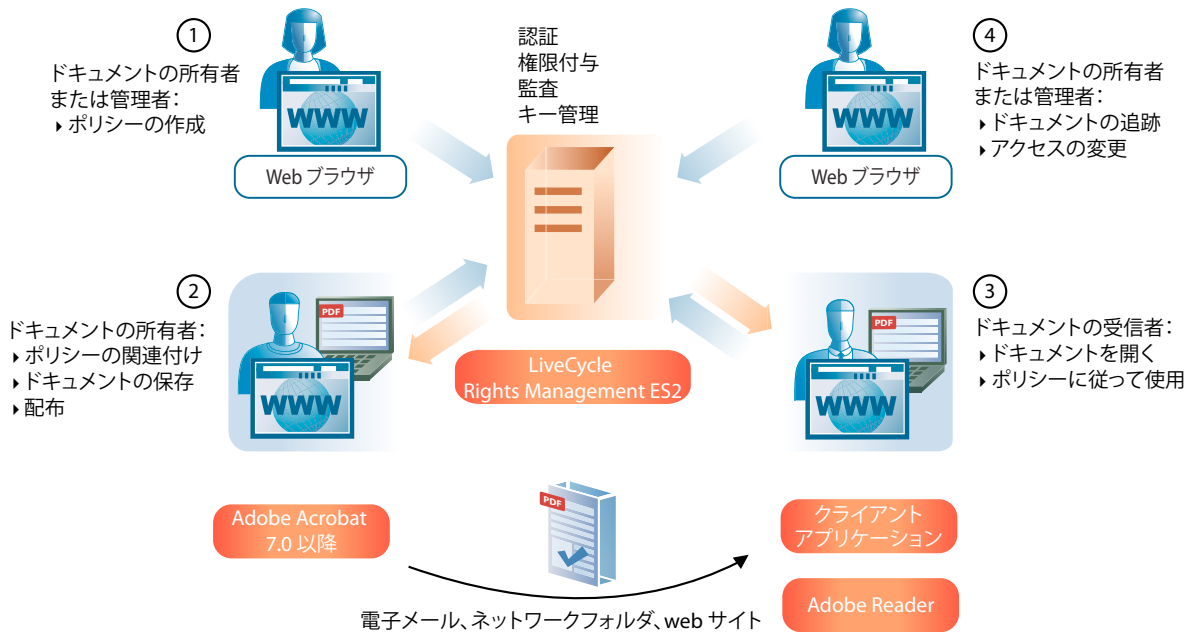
1
ドキュメントの所有者または管理者：
‣ポリシーの作成

WWW

Web ブラウザ

認証
権限付与
監査
キー管理

4
ドキュメントの所有者または管理者：
‣ドキュメントの追跡
‣アクセスの変更

WWW

Web ブラウザ

2
ドキュメントの所有者：
‣ポリシーの関連付け
‣ドキュメントの保存
‣配布

PDF

WWW

LiveCycle
Rights Management ES2

3
ドキュメントの受信者：
‣ドキュメントを開く
‣ポリシーに従って使用

PDF

WWW

Adobe Acrobat
7.0 以降

PDF

クライアント
アプリケーション

Adobe Reader

電子メール、ネットワークフォルダ、web サイト